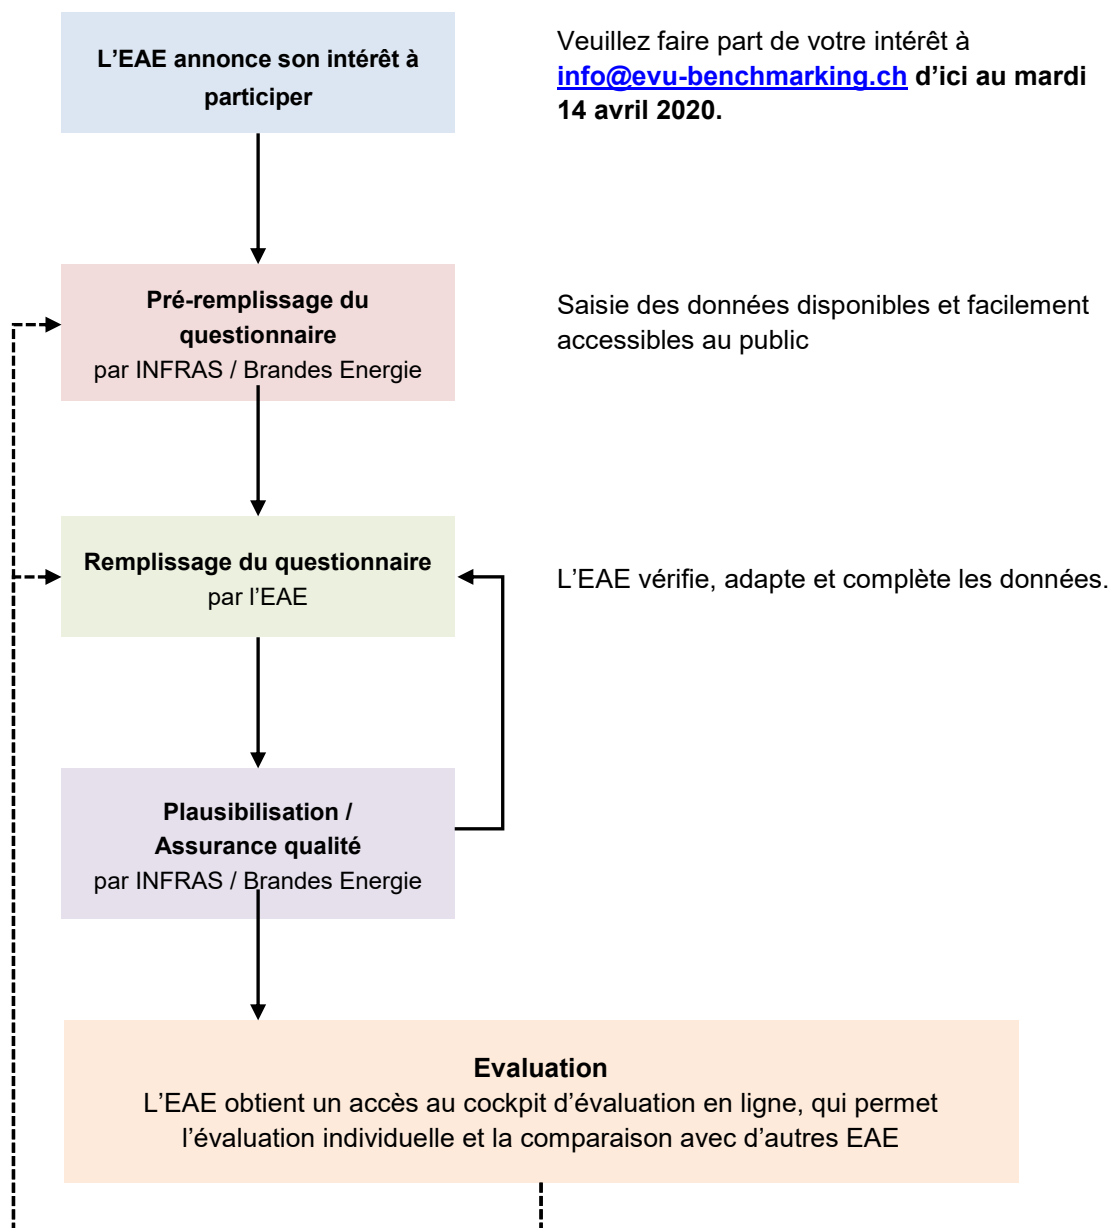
L’EAE annonce son intérêt à participer

Veuillez faire part de votre intérêt à info@evu-benchmarking.ch d’ici au mardi 14 avril 2020.

Pré-remplissage du questionnaire
par INFRAS / Brandes Energie

Saisie des données disponibles et facilement accessibles au public

Remplissage du questionnaire
par l’EAE

L’EAE vérifie, adapte et complète les données.

Plausibilisation / Assurance qualité
par INFRAS / Brandes Energie

Evaluation
L’EAE obtient un accès au cockpit d’évaluation en ligne, qui permet l’évaluation individuelle et la comparaison avec d’autres EAE